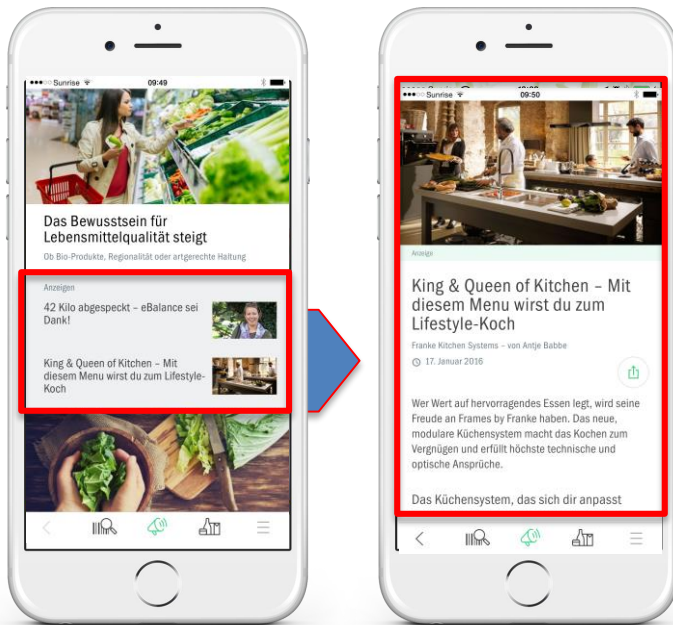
●●●○○ Sunrise 09:49

Das Bewusstsein für Lebensmittelqualität steigt

Ob Bio-Produkte, Regionalität oder artgerechte Haltung

Anzeigen

42 Kilo abgespeckt – eBalance sei Dank!

King & Queen of Kitchen – Mit diesem Menu wirst du zum Lifestyle-Koch

●●●○○ Sunrise 09:50

Anzeige

King & Queen of Kitchen – Mit diesem Menu wirst du zum Lifestyle-Koch

Franke Kitchen Systems – von Antje Babbe

17. Januar 2016

Wer Wert auf hervorragendes Essen legt, wird seine Freude an Frames by Franke haben. Das neue, modulare Küchensystem macht das Kochen zum Vergnügen und erfüllt höchste technische und optische Ansprüche.

Das Küchensystem, das sich dir anpasst